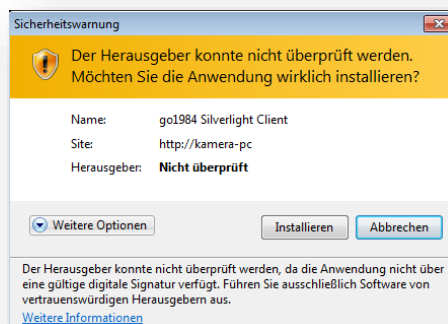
Sicherheitswarnung

Der Herausgeber konnte nicht überprüft werden. Möchten Sie die Anwendung wirklich installieren?

| Name: | go1984 Silverlight Client |
|---|---|
| Site: | http://kamera-pc |
| Herausgeber: | Nicht überprüft |

Weitere Optionen

Installieren

Abbrechen

Der Herausgeber konnte nicht überprüft werden, da die Anwendung nicht über eine gültige digitale Signatur verfügt. Führen Sie ausschließlich Software von vertrauenswürdigen Herausgebern aus.

Weitere Informationen